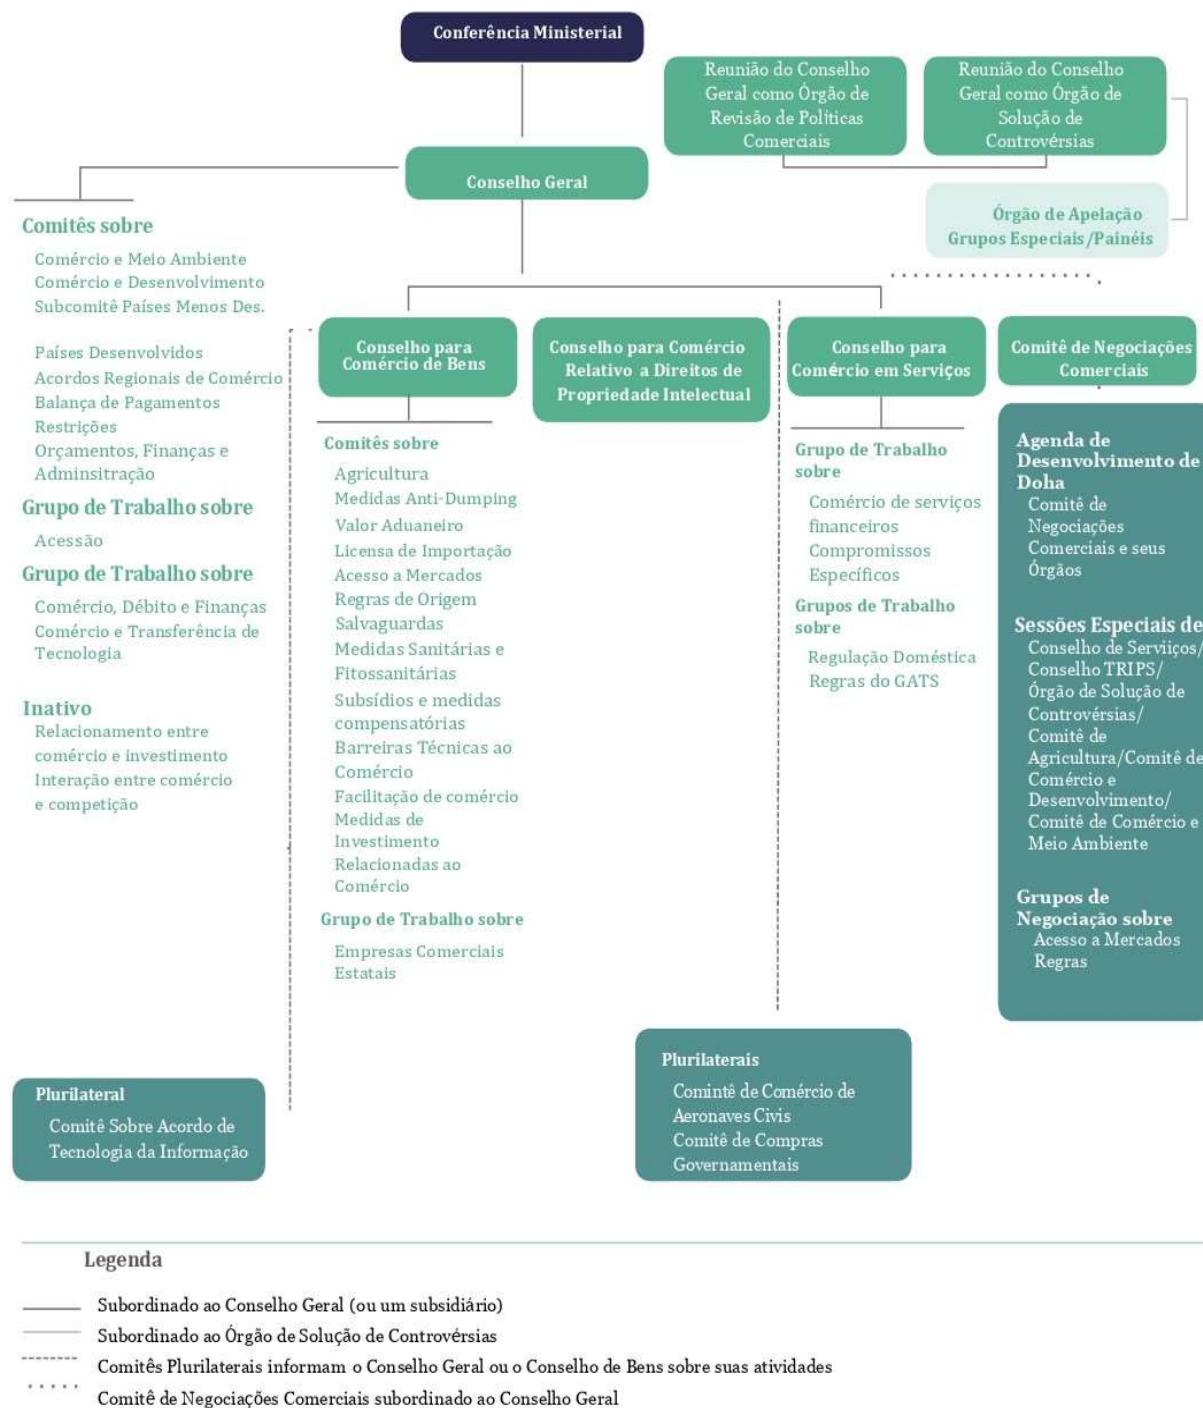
Conferência Ministerial

Reunião do Conselho Geral como Órgão de Revisão de Políticas Comerciais

Reunião do Conselho Geral como Órgão de Solução de Controvérsias

Conselho Geral

Órgão de Apelação
Grupos Especiais/Painéis

Comitês sobre
Comércio e Meio Ambiente
Comércio e Desenvolvimento
Subcomitê Países Menos Des.

Países Desenvolvidos
Acordos Regionais de Comércio
Balança de Pagamentos
Restrições
Orçamentos, Finanças e Adminsitração

Grupo de Trabalho sobre
Acessão

Grupo de Trabalho sobre
Comércio, Débito e Finanças
Comércio e Transferência de Tecnologia

Inativo
Relacionamento entre comércio e investimento
Interação entre comércio e competição

Conselho para Comércio de Bens

Comitês sobre
Agricultura
Medidas Anti-Dumping
Valor Aduaneiro
Licensa de Importação
Acesso a Mercados
Regras de Origem
Salvaguardas
Medidas Sanitárias e Fitossanitárias
Subsídios e medidas compensatórias
Barreiras Técnicas ao Comércio
Facilitação de comércio
Medidas de Investimento Relacionadas ao Comércio

Grupo de Trabalho sobre
Empresas Comerciais Estatais

Conselho para Comércio Relativo a Direitos de Propriedade Intelectual

Conselho para Comércio em Serviços

Grupo de Trabalho sobre
Comércio de serviços financeiros
Compromissos Específicos

Grupos de Trabalho sobre
Regulação Doméstica
Regras do GATS

Comitê de Negociações Comerciais

Agenda de Desenvolvimento de Doha
Comitê de Negociações Comerciais e seus Órgãos

Sessões Especiais de
Conselho de Serviços/
Conselho TRIPS/
Órgão de Solução de Controvérsias/
Comitê de Agricultura/Comitê de Comércio e Desenvolvimento/
Comitê de Comércio e Meio Ambiente

Grupos de Negociação sobre
Acesso a Mercados
Regras

Plurilateral
Comitê Sobre Acordo de Tecnologia da Informação

Plurilaterais
Comintê de Comércio de Aeronaves Civis
Comitê de Compras Governamentais

Legenda
Subordinado ao Conselho Geral (ou um subsidiário)
Subordinado ao Órgão de Solução de Controvérsias
Comitês Plurilaterais informam o Conselho Geral ou o Conselho de Bens sobre suas atividades
Comitê de Negociações Comerciais subordinado ao Conselho Geral